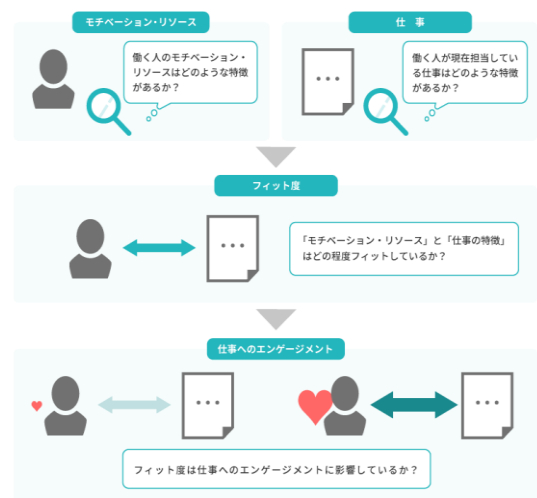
モチベーション・リソース

働く人のモチベーション・リソースはどのような特徴があるか？

仕 事

働く人が現在担当している仕事はどのような特徴があるか？

フィット度

「モチベーション・リソース」と「仕事の特徴」はどの程度フィットしているか？

仕事へのエンゲージメント

フィット度は仕事へのエンゲージメントに影響しているか？